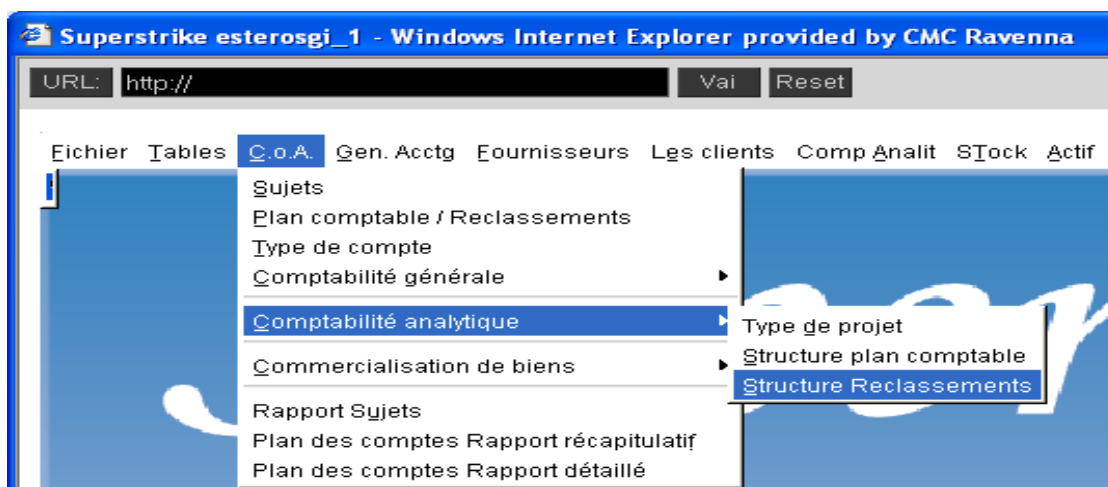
Superstrike esterosgi_1 - Windows Internet Explorer provided by CMC Ravenna

URL: http://
Vai
Reset

Fichier Tables C.o.A. Gen. Acctg Fournisseurs Les clients Comp Analit STock Actif

Sujets
Plan comptable / Reclassements
Type de compte
Comptabilité générale
Comptabilité analytique
Commercialisation de biens
Rapport Sujets
Plan des comptes Rapport récapitulatif
Plan des comptes Rapport détaillé

Type de projet
Structure plan comptable
Structure Reclassements